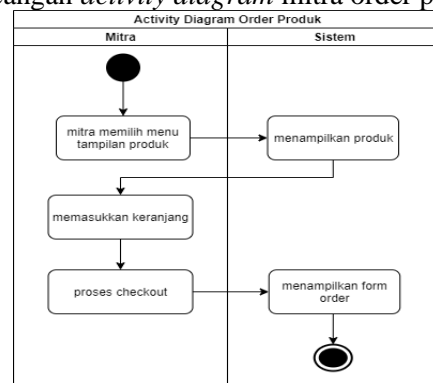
bangan activity diagram mitra order p

Activity Diagram Order Produk

| Mitra | Sistem |
|---|---|

mitra memilih menu tampilan produk

menampilkan produk

memasukkan keranjang

proses checkout

menampilkan form order